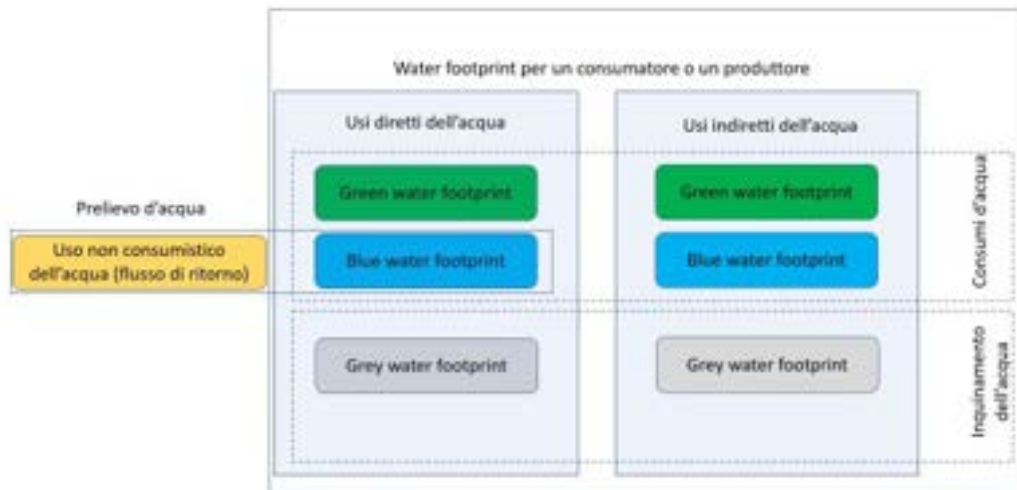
Water footprint per un consumatore o un produttore

Usi diretti dell'acqua

Usi indiretti dell'acqua

Prelievo d'acqua

Uso non consumistico dell'acqua (flusso di ritorno)

Green water footprint

Blue water footprint

Grey water footprint

Green water footprint

Blue water footprint

Grey water footprint

Consumi d'acqua

Inquinamento dell'acqua